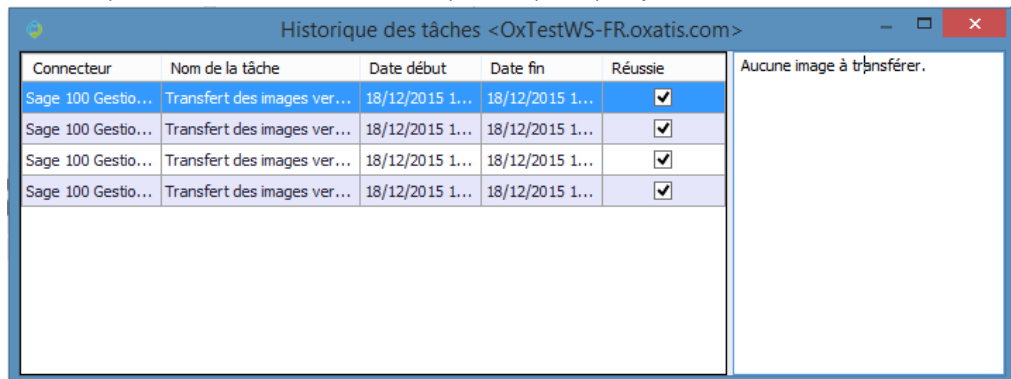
Historique des tâches <OxTestWS-FR.oxatis.com>

| Connecteur | Nom de la tâche | Date début | Date fin | Réussie |
|---|---|---|---|---|
| Sage 100 Gestio... | Transfert des images ver... | 18/12/2015 1... | 18/12/2015 1... | ✔ |
| Sage 100 Gestio... | Transfert des images ver... | 18/12/2015 1... | 18/12/2015 1... | ✔ |
| Sage 100 Gestio... | Transfert des images ver... | 18/12/2015 1... | 18/12/2015 1... | ✔ |
| Sage 100 Gestio... | Transfert des images ver... | 18/12/2015 1... | 18/12/2015 1... | ✔ |

Aucune image à transférer.